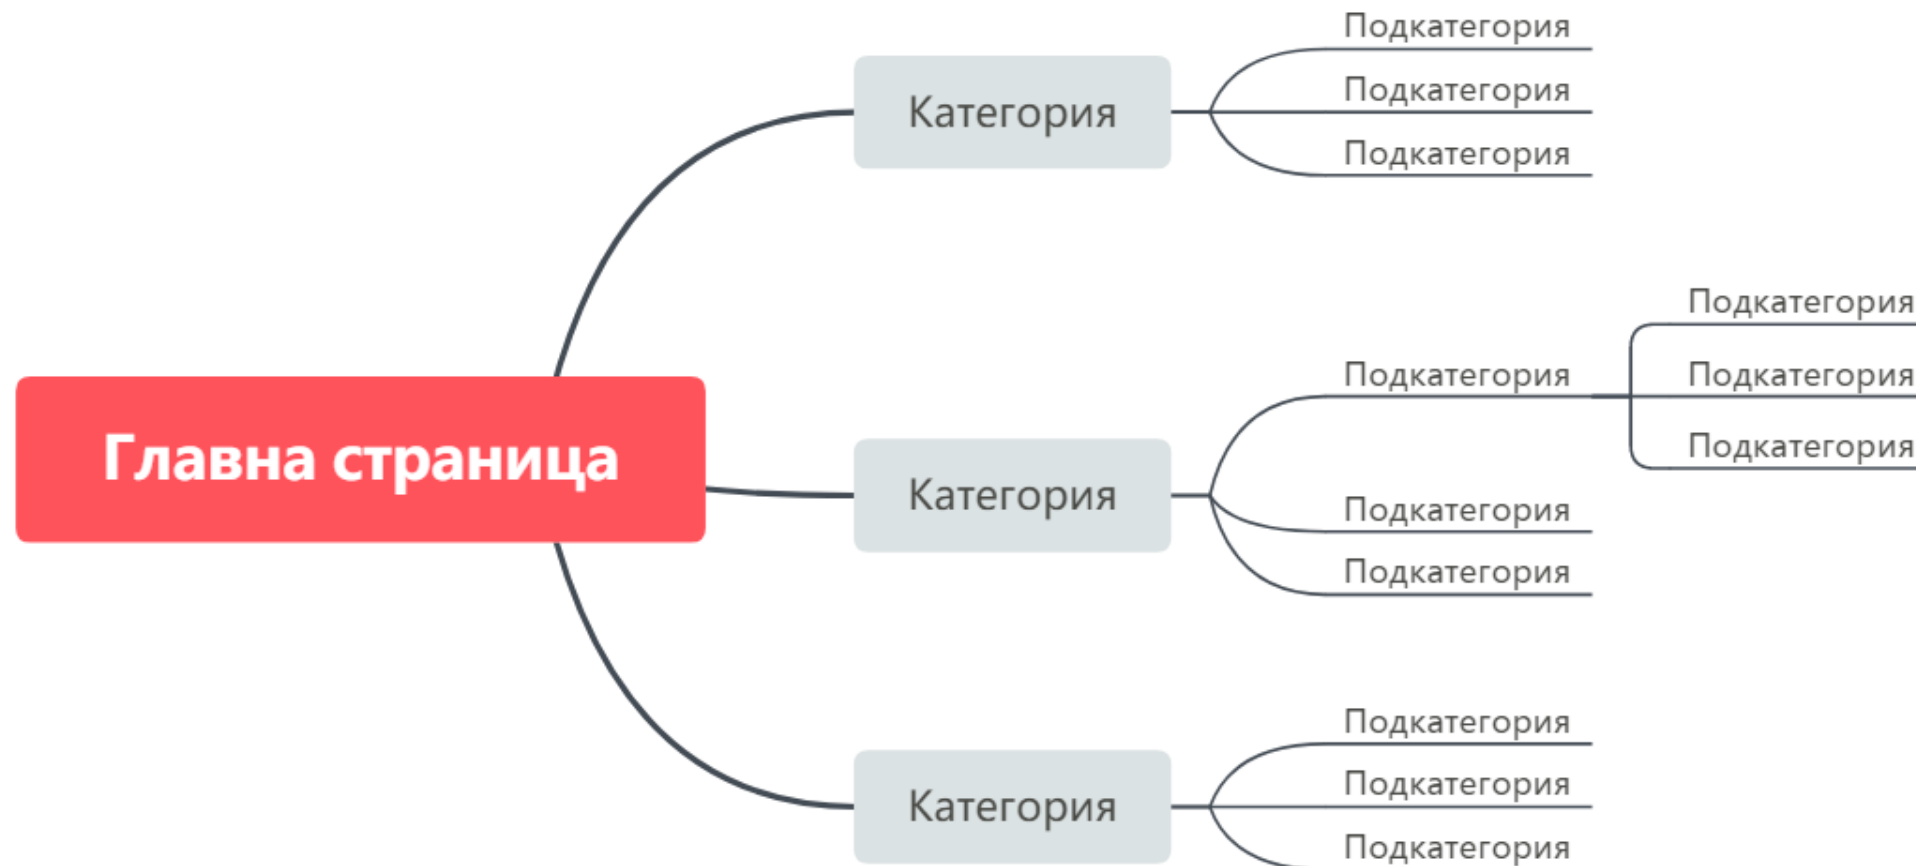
Главна страница

Категория

Подкатегория

Подкатегория

Подкатегория

Категория

Подкатегория

Подкатегория

Подкатегория

Подкатегория

Подкатегория

Подкатегория

Категория

Подкатегория

Подкатегория

Подкатегория